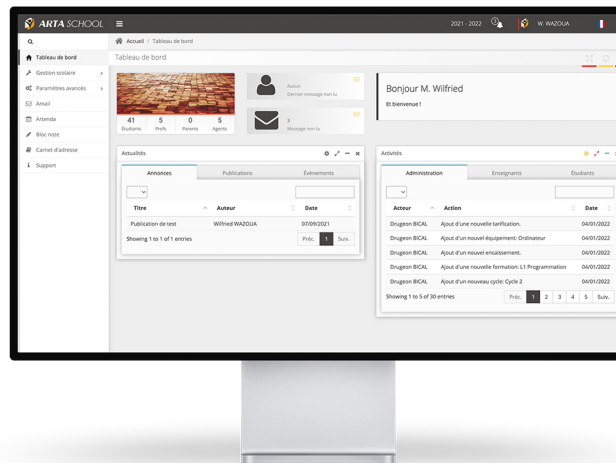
ARTA SCHOOL

2021 - 2022

W. WAZOUA

Tableau de bord
Gestion scolaire
Paramètres avancés
Email
Artenda
Bloc note
Carnet d'adresse
Support

Accueil / Tableau de bord

Tableau de bord

41 Étudiants
5 Profs
0 Parents
5 Agents

Aucun
Dernier message non lu

3
Message non lu

Bonjour M. Wilfried

Et bienvenue !

Actualités

Annonces | Publications | Événements

| Titre | Auteur | Date |
|---|---|---|
| Publication de test | Wilfried WAZOUA | 07/09/2021 |

Showing 1 to 1 of 1 entries

Préc. 1 Suiv.

Activités

Administration | Enseignants | Étudiants

| Acteur | Action | Date |
|---|---|---|
| Drugeon BICAL | Ajout d'une nouvelle tarification. | 04/01/2022 |
| Drugeon BICAL | Ajout d'un nouvel équipement: Ordinateur | 04/01/2022 |
| Drugeon BICAL | Ajout d'un nouvel encaissement. | 04/01/2022 |
| Drugeon BICAL | Ajout d'une nouvelle formation: L1 Programmation | 04/01/2022 |
| Drugeon BICAL | Ajout d'un nouveau cycle: Cycle 2 | 04/01/2022 |

Showing 1 to 5 of 30 entries

Préc. 1 2 3 4 5 Suiv.